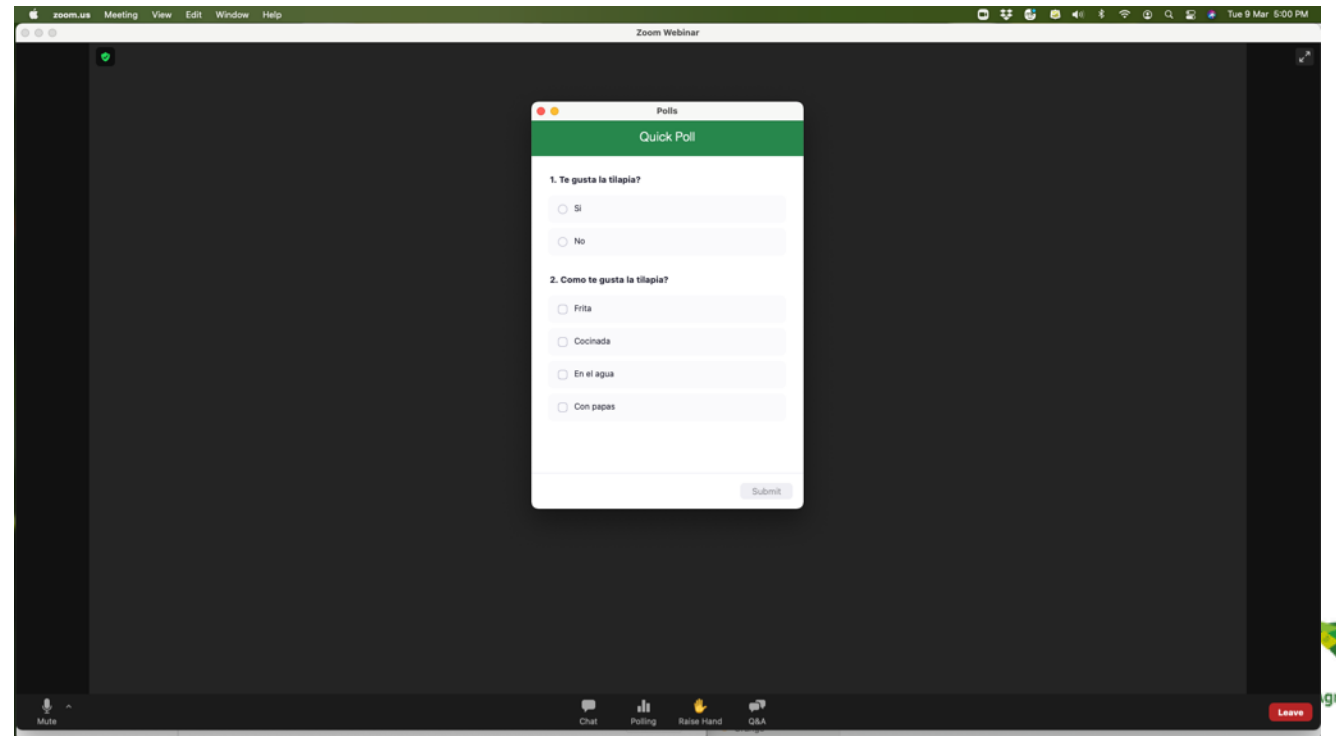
zoom.us Meeting View Edit Window Help

Tue 9 Mar 5:00 PM

Zoom Webinar

Polls

Quick Poll

1. Te gusta la tilapia?

Si

No

2. Como te gusta la tilapia?

Frita

Cocinada

En el agua

Con papas

Submit

Mute

Chat

Polling

Raise Hand

Q&A

Leave